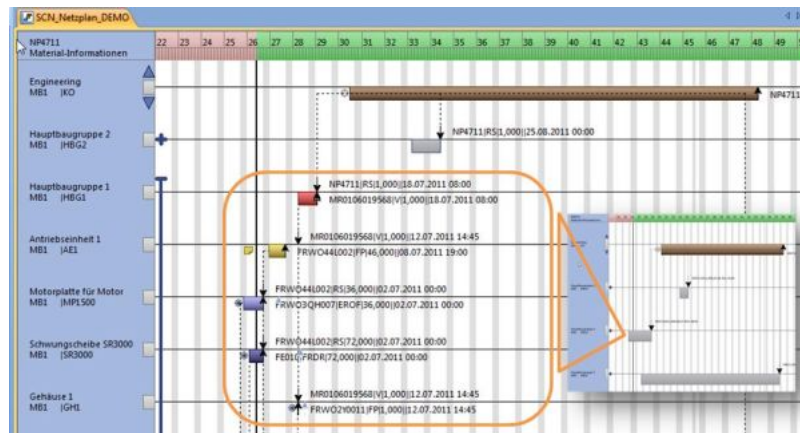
SCN_Netzplan_DEMO

NP4711
Material-Informationen

22 23 24 25 26 27 28 29 30 31 32 33 34 35 36 37 38 39 40 41 42 43 44 45 46 47 48 49

Engineering
MB1 |KO

NP4711

Hauptbaugruppe 2
MB1 |HBG2

NP4711|RS|1,000||25.08.2011 00:00

Hauptbaugruppe 1
MB1 |HBG1

NP4711|RS|1,000||18.07.2011 08:00
MR0106019568|V|1,000||18.07.2011 08:00

Antriebseinheit 1
MB1 |AE1

MR0106019568|V|1,000||12.07.2011 14:45
FRWO44L002|FP|46,000||08.07.2011 19:00

Motorplatte für Motor
MB1 |MP1500

FRWO44L002|RS|36,000||02.07.2011 00:00
FRWO3QH007|EROF|36,000||02.07.2011 00:00

Schwungscheibe SR3000
MB1 |SR3000

FRWO44L002|RS|72,000||02.07.2011 00:00
FE010|FRDR|72,000||02.07.2011 00:00

Gehäuse 1
MB1 |GH1

MR0106019568|V|1,000||12.07.2011 14:45
FRWO2Y0011|FP|1,000||12.07.2011 14:45